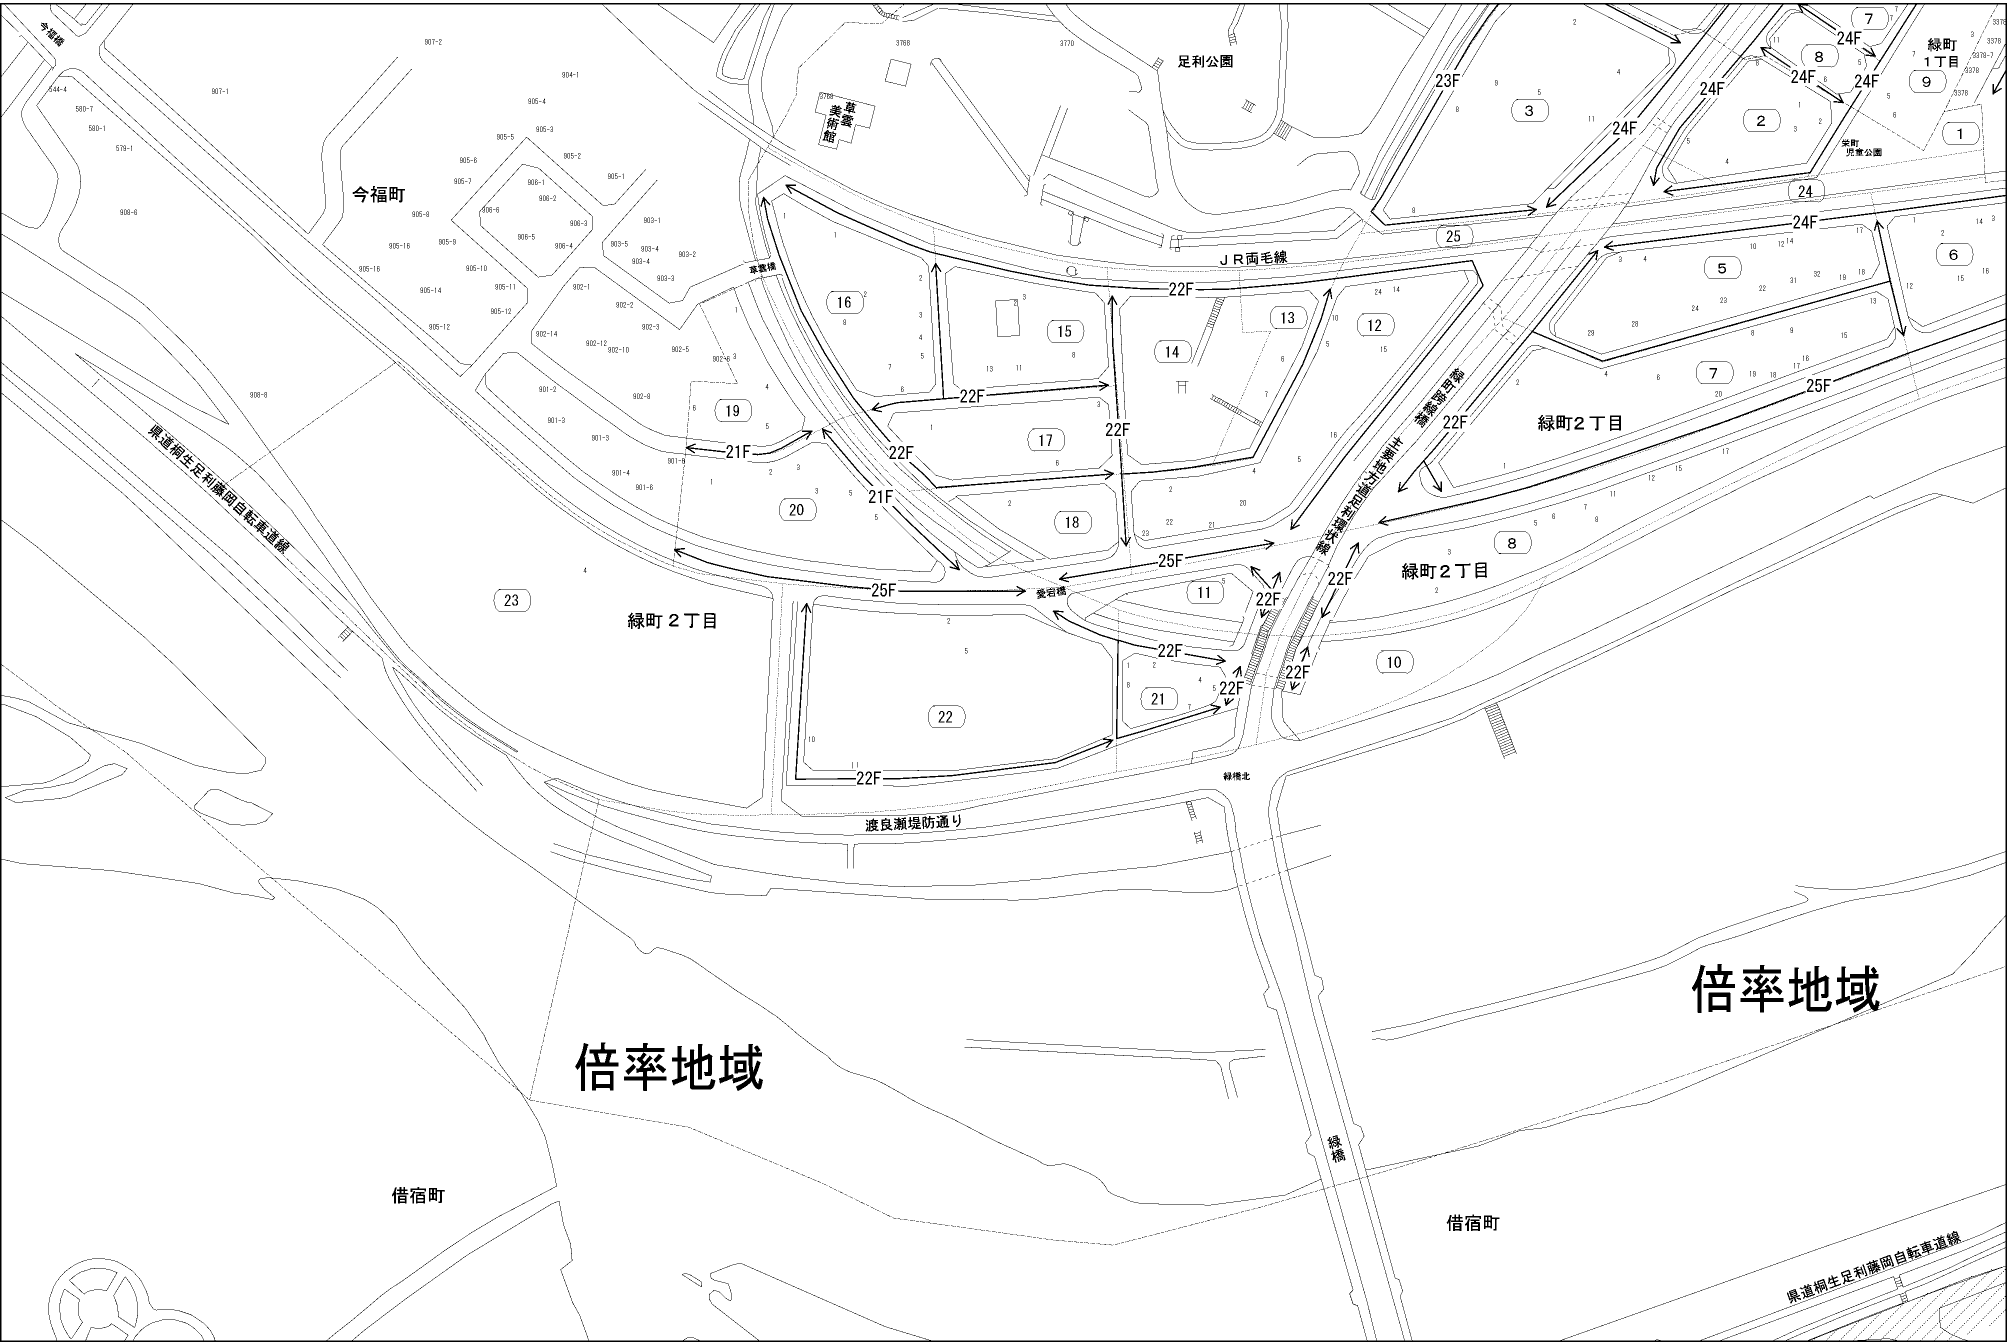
今福橋

今福町

足利公園

草雲美術館

緑町
1丁目

7
24F
8
24F
24F
9
1
2
3
23F
24F
24F
24F
栄町
児童公園
24
24F
25
6
5
JR両毛線
22F
16
15
13
12
14
草雲橋
19
22F
17
22F
21F
22F
21F
20
18
7
25F
緑町2丁目
22F
主要地方道足利環状線
県道桐生足利藤岡自転車道線
緑町2丁目
8
25F
23
緑町2丁目
25F
愛宕橋
11
22F
22F
22F
10
22
22F
21
22F
22F
緑橋北
渡良瀬堤防通り

倍率地域

倍率地域

緑橋

借宿町

借宿町

県道桐生足利藤岡自転車道線